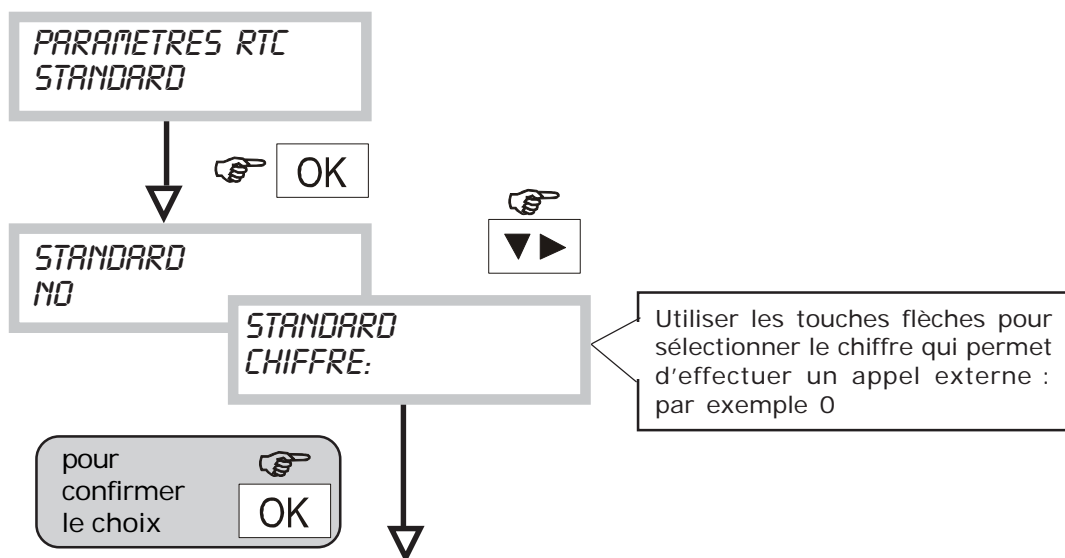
PARAMETRES RTC
STANDARD

OK

STANDARD
NO

▼►

STANDARD
CHIFFRE:

Utiliser les touches flèches pour sélectionner le chiffre qui permet d'effectuer un appel externe : par exemple 0

pour confirmer le choix

OK